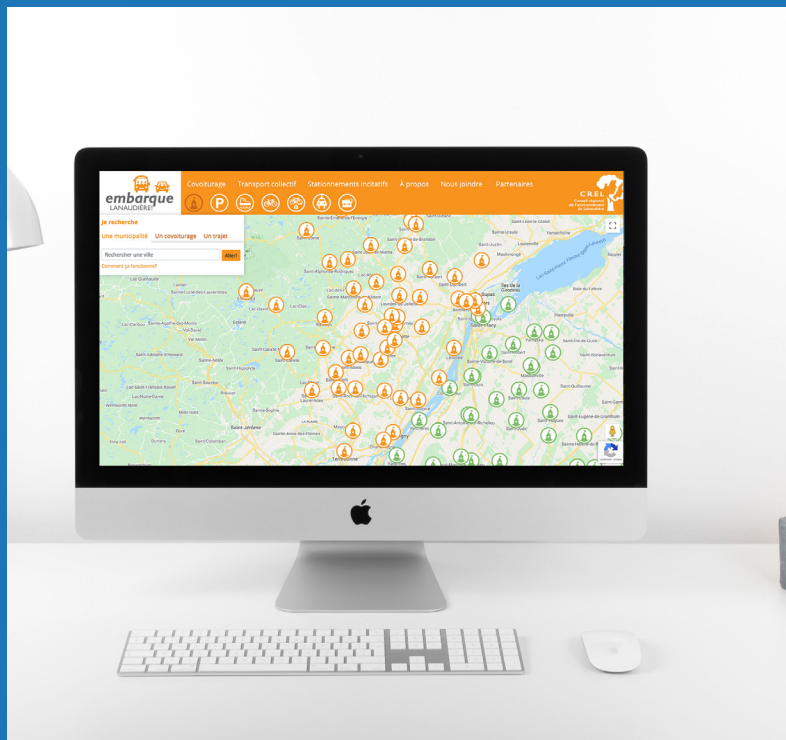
embarque LANAUDIÈRE

Covoiturage Transport collectif Stationnements incitatifs À propos Nous joindre Partenaires

CREL

Je recherche

Une municipalité Un covoiturage Un trajet

Rechercher une ville Aller!

Comment ça fonctionne?